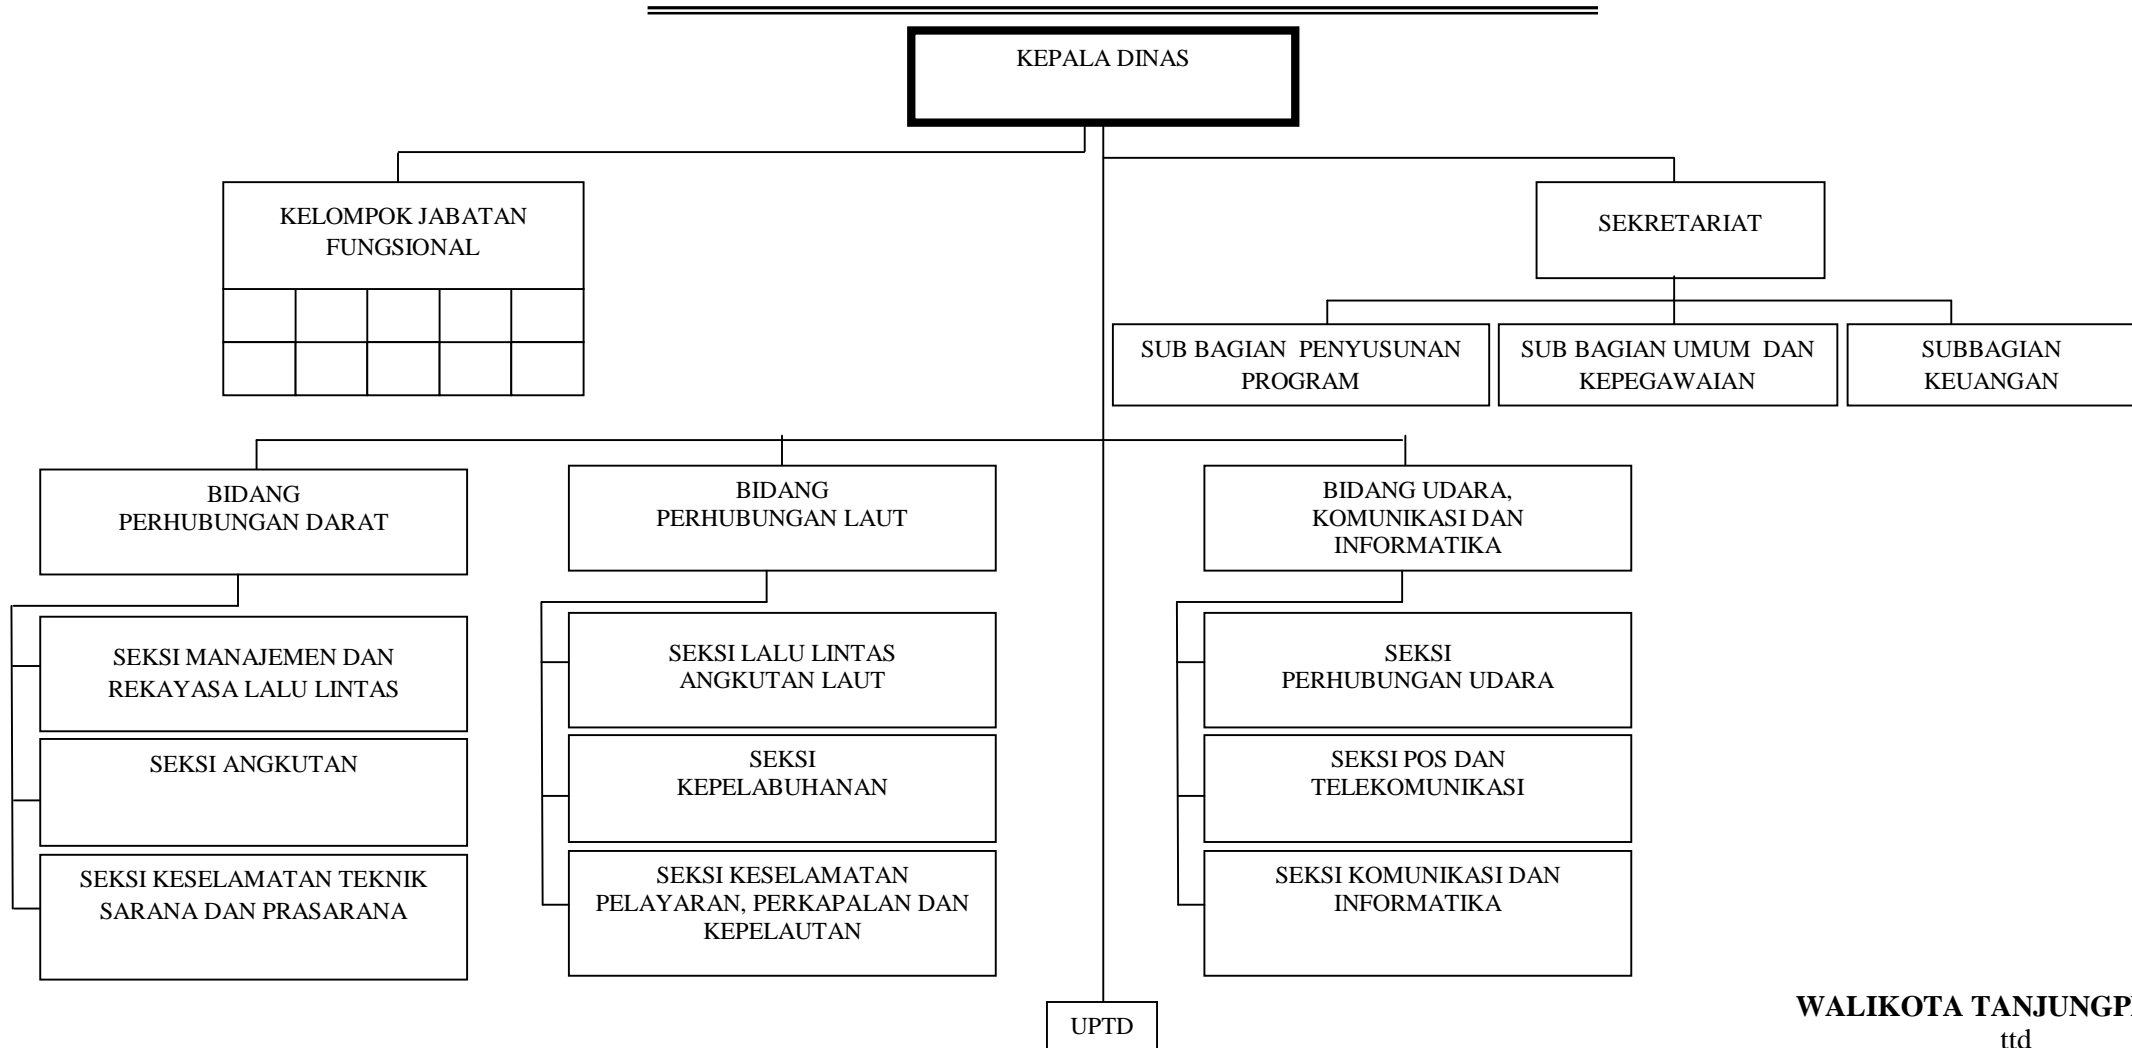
KEPALA DINAS

KELOMPOK JABATAN FUNGSIONAL

SEKRETARIAT

SUB BAGIAN PENYUSUNAN PROGRAM

SUB BAGIAN UMUM DAN KEPEGAWAIAN

SUBBAGIAN KEUANGAN

BIDANG PERHUBUNGAN DARAT

SEKSI MANAJEMEN DAN REKAYASA LALU LINTAS

SEKSI ANGKUTAN

SEKSI KESELAMATAN TEKNIK SARANA DAN PRASARANA

BIDANG PERHUBUNGAN LAUT

SEKSI LALU LINTAS ANGKUTAN LAUT

SEKSI KEPELABUHANAN

SEKSI KESELAMATAN PELAYARAN, PERKAPALAN DAN KEPELAUTAN

BIDANG UDARA, KOMUNIKASI DAN INFORMATIKA

SEKSI PERHUBUNGAN UDARA

SEKSI POS DAN TELEKOMUNIKASI

SEKSI KOMUNIKASI DAN INFORMATIKA

UPTD

WALIKOTA TANJUNGP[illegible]
ttd